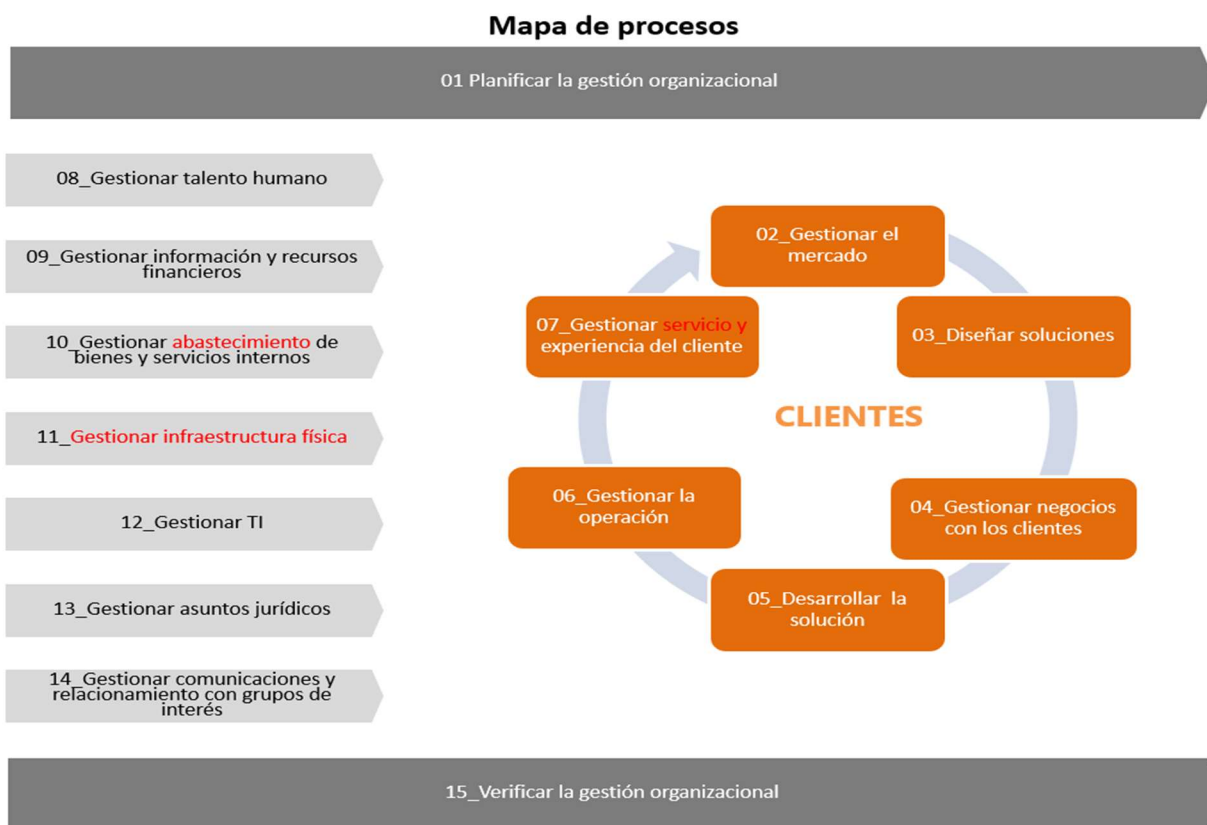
Mapa de procesos

01 Planificar la gestión organizacional

08_Gestionar talento humano

09_Gestionar información y recursos financieros

10_Gestionar abastecimiento de bienes y servicios internos

11_Gestionar infraestructura física

12_Gestionar TI

13_Gestionar asuntos jurídicos

14_Gestionar comunicaciones y relacionamiento con grupos de interés

02_Gestionar el mercado

03_Diseñar soluciones

04_Gestionar negocios con los clientes

05_Desarrollar la solución

06_Gestionar la operación

07_Gestionar servicio y experiencia del cliente

CLIENTES

15_Verificar la gestión organizacional